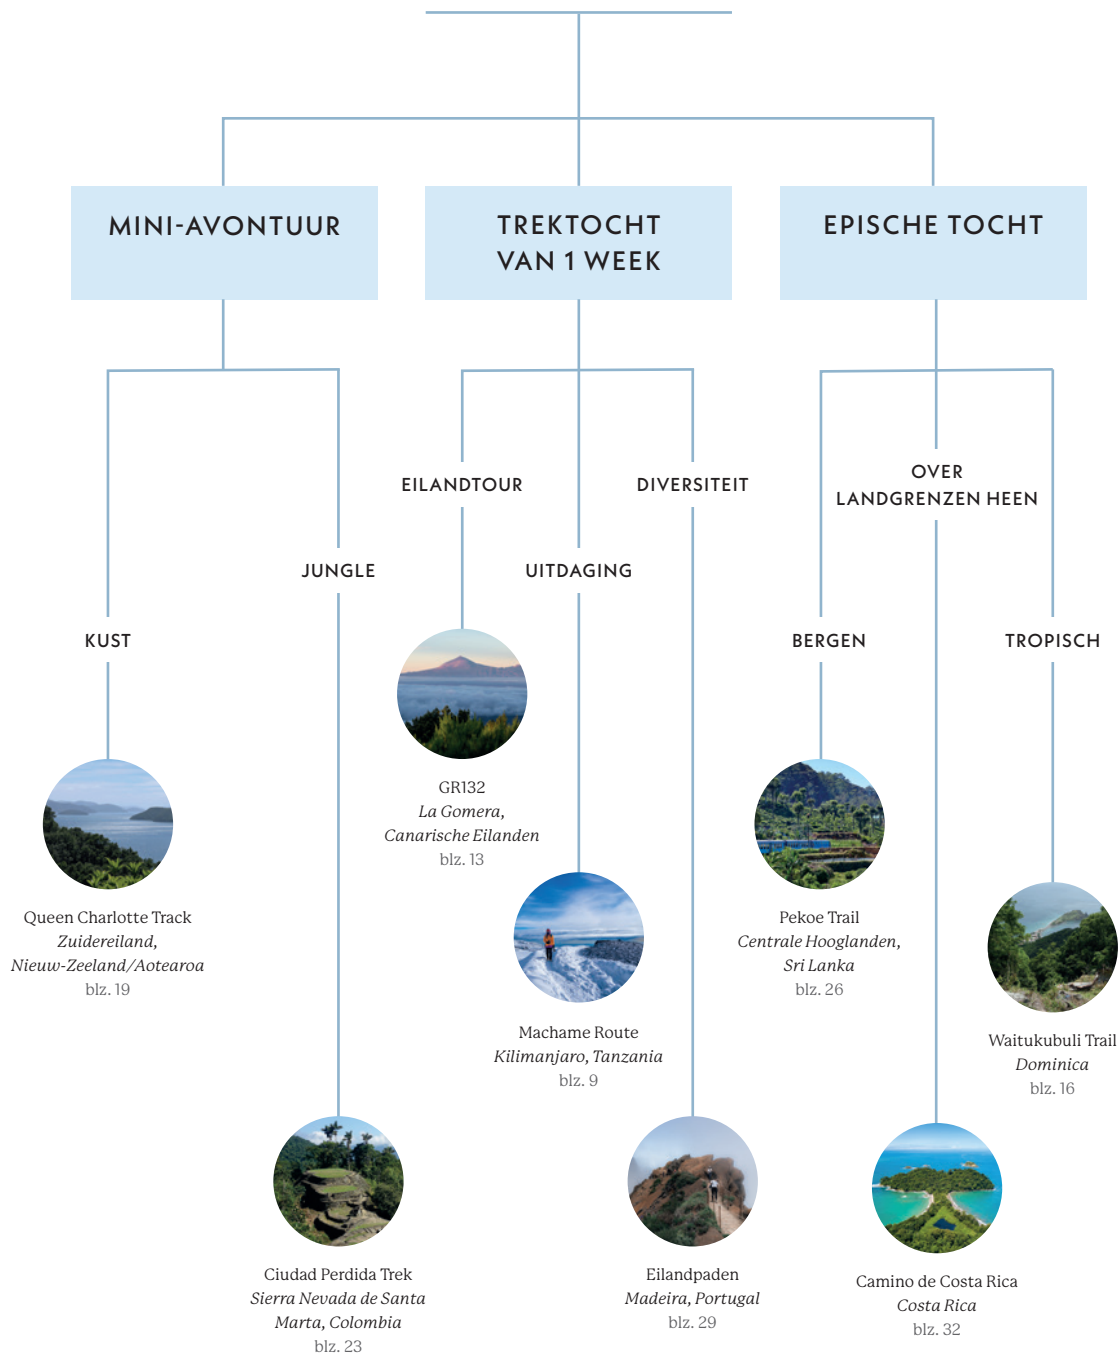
MINI-AVONTUUR

TREKTOCHT VAN 1 WEEK

EPISCHE TOCHT

EILANDTOUR

DIVERSITEIT

OVER LANDGRENZEN HEEN

JUNGLE

UITDAGING

KUST

BERGEN

TROPISCH

GR132
*La Gomera, Canarische Eilanden*
blz. 13

Queen Charlotte Track
*Zuidereiland, Nieuw-Zeeland/Aotearoa*
blz. 19

Pekoe Trail
*Centrale Hooglanden, Sri Lanka*
blz. 26

Machame Route
*Kilimanjaro, Tanzania*
blz. 9

Waitukubuli Trail
*Dominica*
blz. 16

Ciudad Perdida Trek
*Sierra Nevada de Santa Marta, Colombia*
blz. 23

Eilandpaden
*Madeira, Portugal*
blz. 29

Camino de Costa Rica
*Costa Rica*
blz. 32